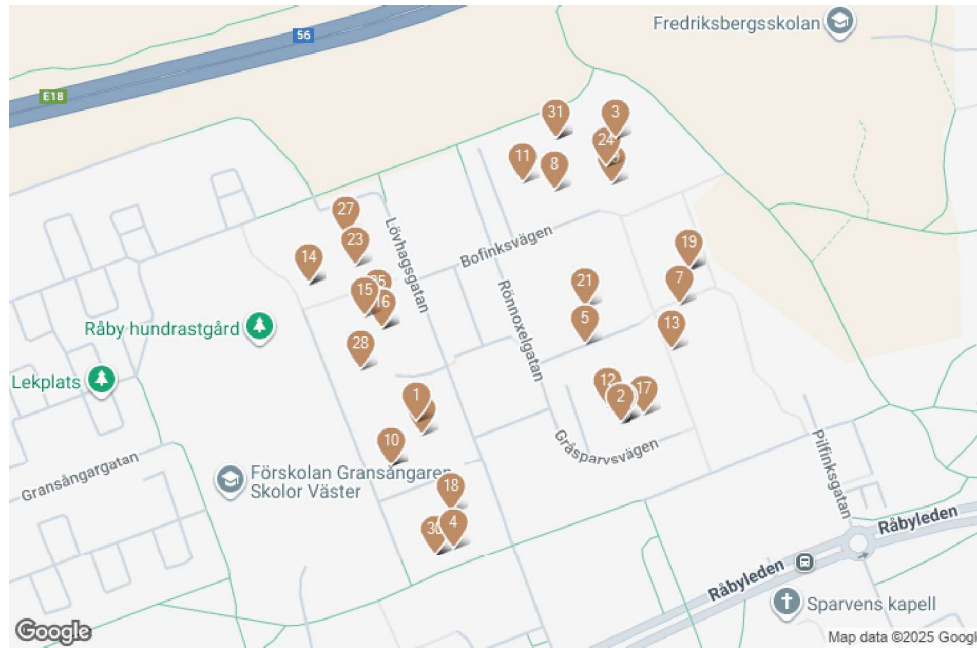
56
E18
Fredriksbergsskolan
31
3
24
11
8
27
23
Lövhagsgatan
Bofinksvägen
19
14
35
15
6
21
7
Råby hundrastgård
Rönnoxelgatan
5
13
28
Lekplats
12
17
1
2
10
Gråsparvsvägen
Pilfinksgatan
Gransångargatan
Förskolan Gransångaren
Skolor Väster
18
36
4
Råbyleden
Råbyleden
Sparvens kapell
Google
Map data ©2025 Googl